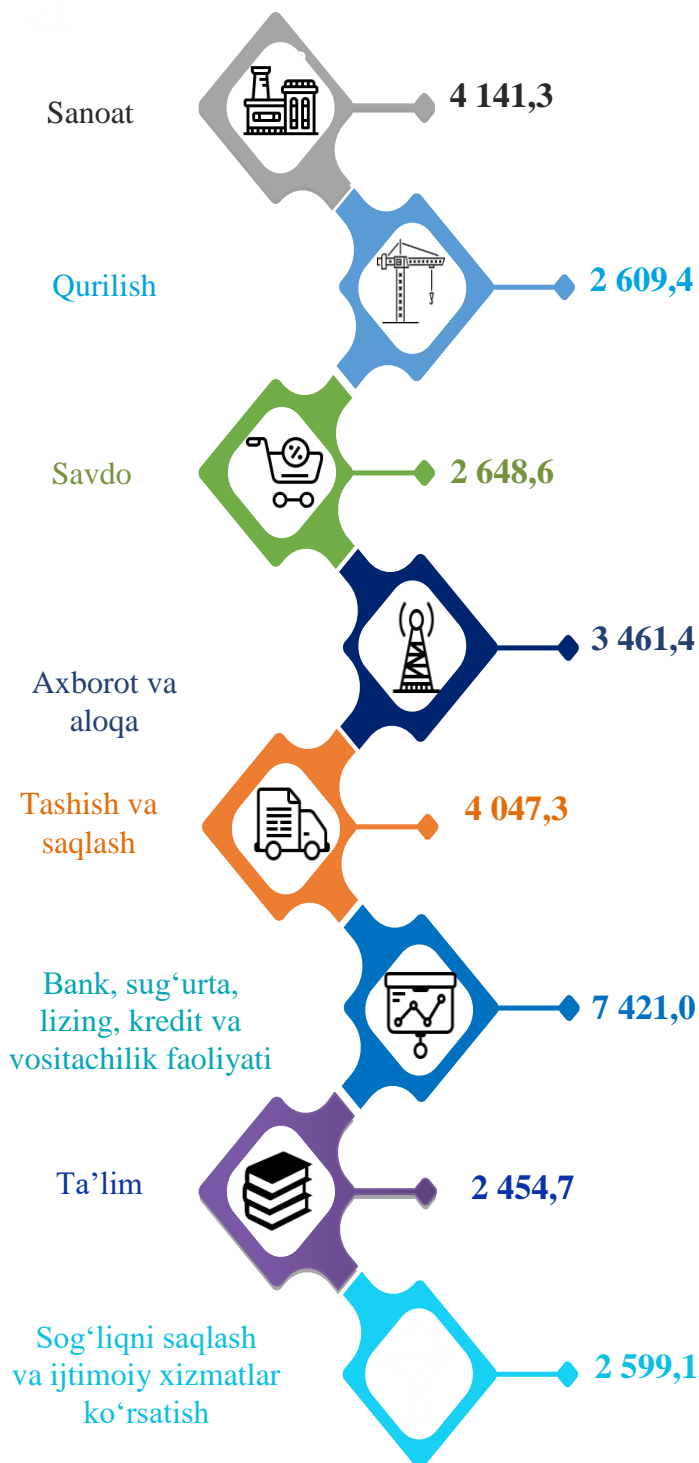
Sanoat
4 141,3

Qurilish
2 609,4

Savdo
2 648,6

Axborot va aloqa
3 461,4

Tashish va saqlash
4 047,3

Bank, sug‘urta, lizing, kredit va vositachilik faoliyati
7 421,0

Ta’lim
2 454,7

Sog‘liqni saqlash va ijtimoiy xizmatlar ko‘rsatish
2 599,1